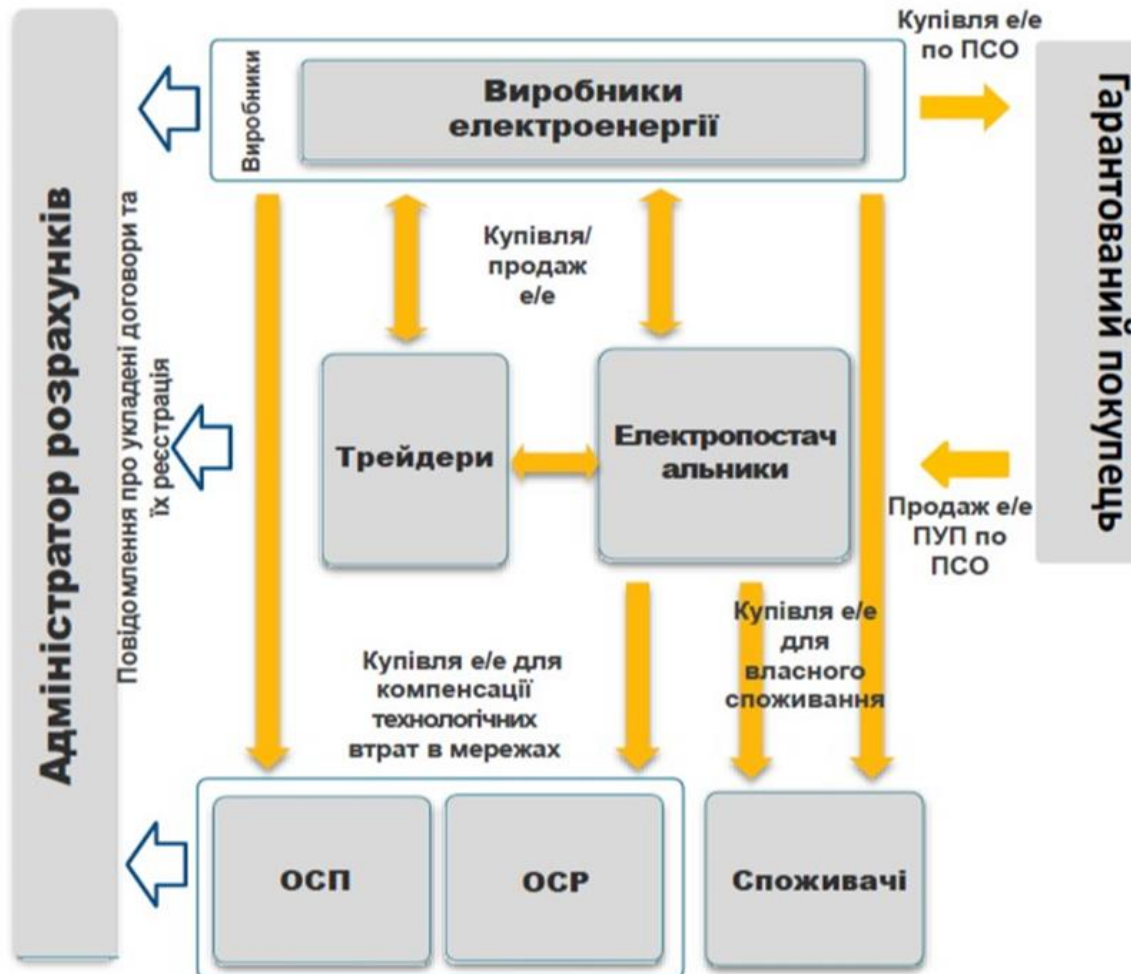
Адміністратор розрахунків

Повідомлення про укладені договори та їх реєстрація

Виробники

Виробники електроенергії

Купівля е/е по ПСО

Гарантований покупець

Купівля/ продаж е/е

Трейдери

Електропостач альники

Продаж е/е ПУП по ПСО

Купівля е/е для власного споживання

Купівля е/е для компенсації технологічних втрат в мережах

ОСП

ОСР

Споживачі